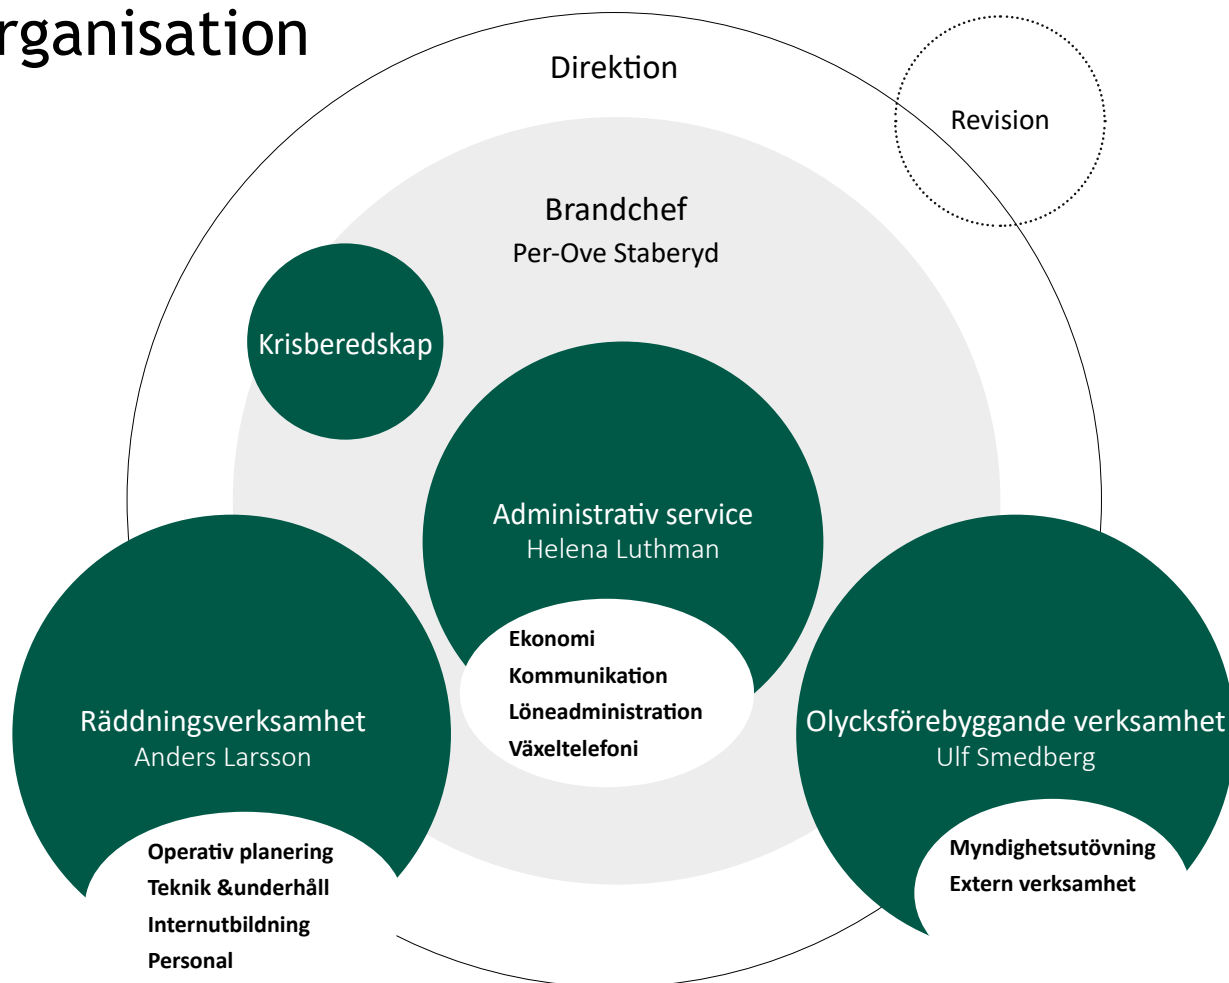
rganisation

Direktion

Revision

Brandchef
Per-Ove Staberyd

Krisberedskap

Administrativ service
Helena Luthman

Ekonomi
Kommunikation
Löneadministration
Växeltelefoni

Räddningsverksamhet
Anders Larsson

Operativ planering
Teknik &underhåll
Internutbildning
Personal

Olycksförebyggande verksamhet
Ulf Smedberg

Myndighetsutövning
Extern verksamhet